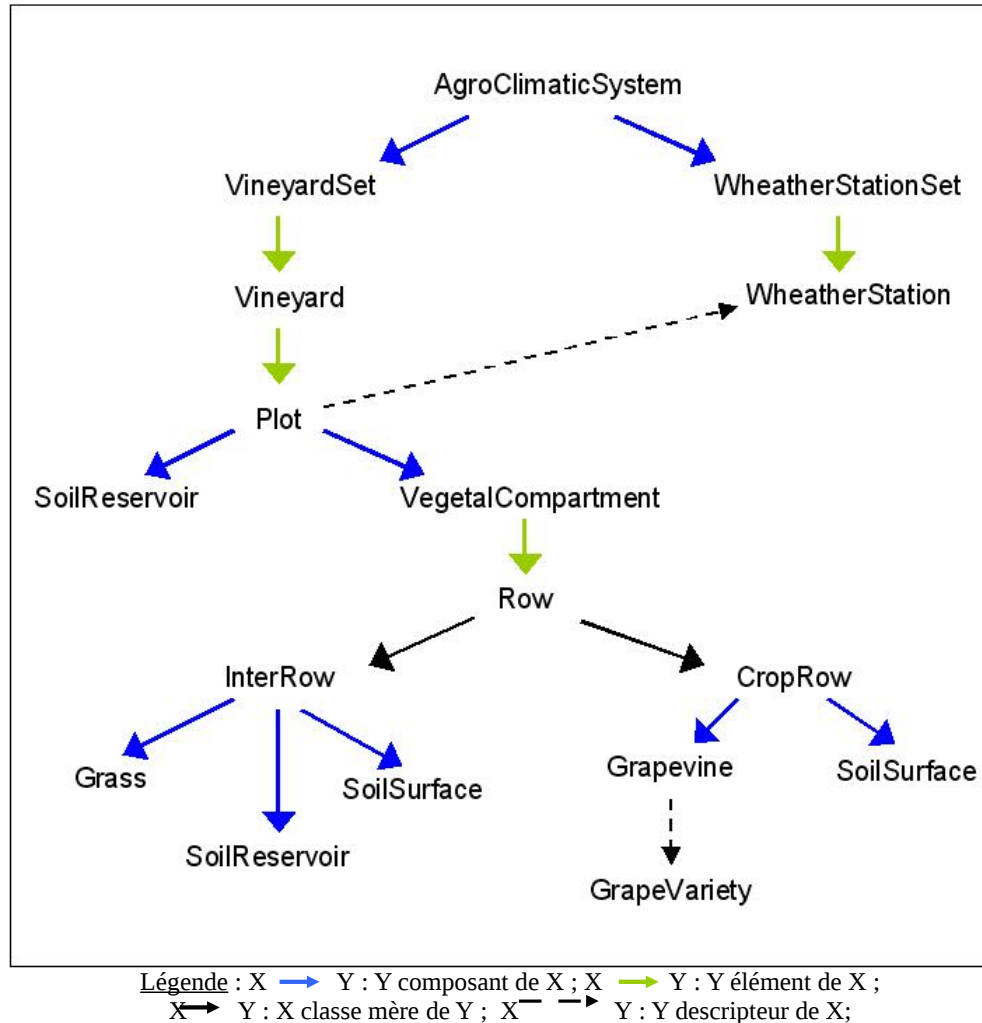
AgroClimaticSystem

VineyardSet

WheatherStationSet

Vineyard

WheatherStation

Plot

SoilReservoir

VegetalCompartment

Row

InterRow

CropRow

Grass

SoilSurface

Grapevine

SoilSurface

SoilReservoir

GrapeVariety

Légende : X → Y : Y composant de X ; X → Y : Y élément de X ; X → Y : X classe mère de Y ; X - - → Y : Y descripteur de X;